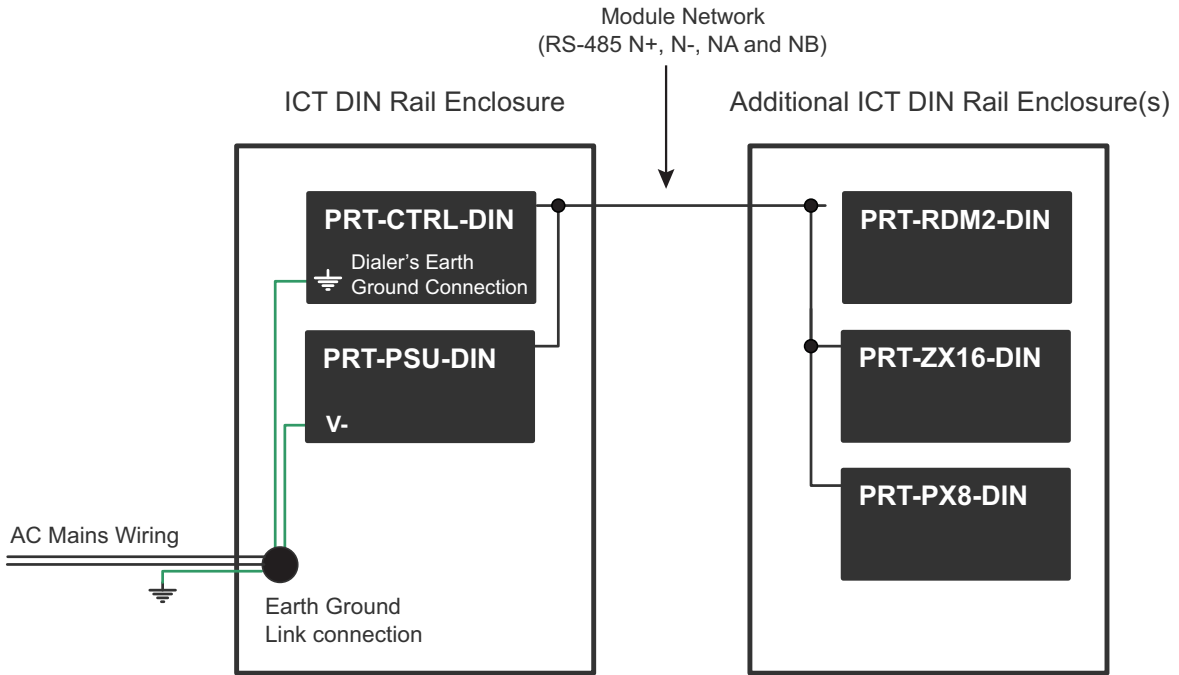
Module Network
(RS-485 N+, N-, NA and NB)

ICT DIN Rail Enclosure

Additional ICT DIN Rail Enclosure(s)

PRT-CTRL-DIN

Dialer's Earth Ground Connection

PRT-PSU-DIN

V-

PRT-RDM2-DIN

PRT-ZX16-DIN

PRT-PX8-DIN

AC Mains Wiring

Earth Ground Link connection